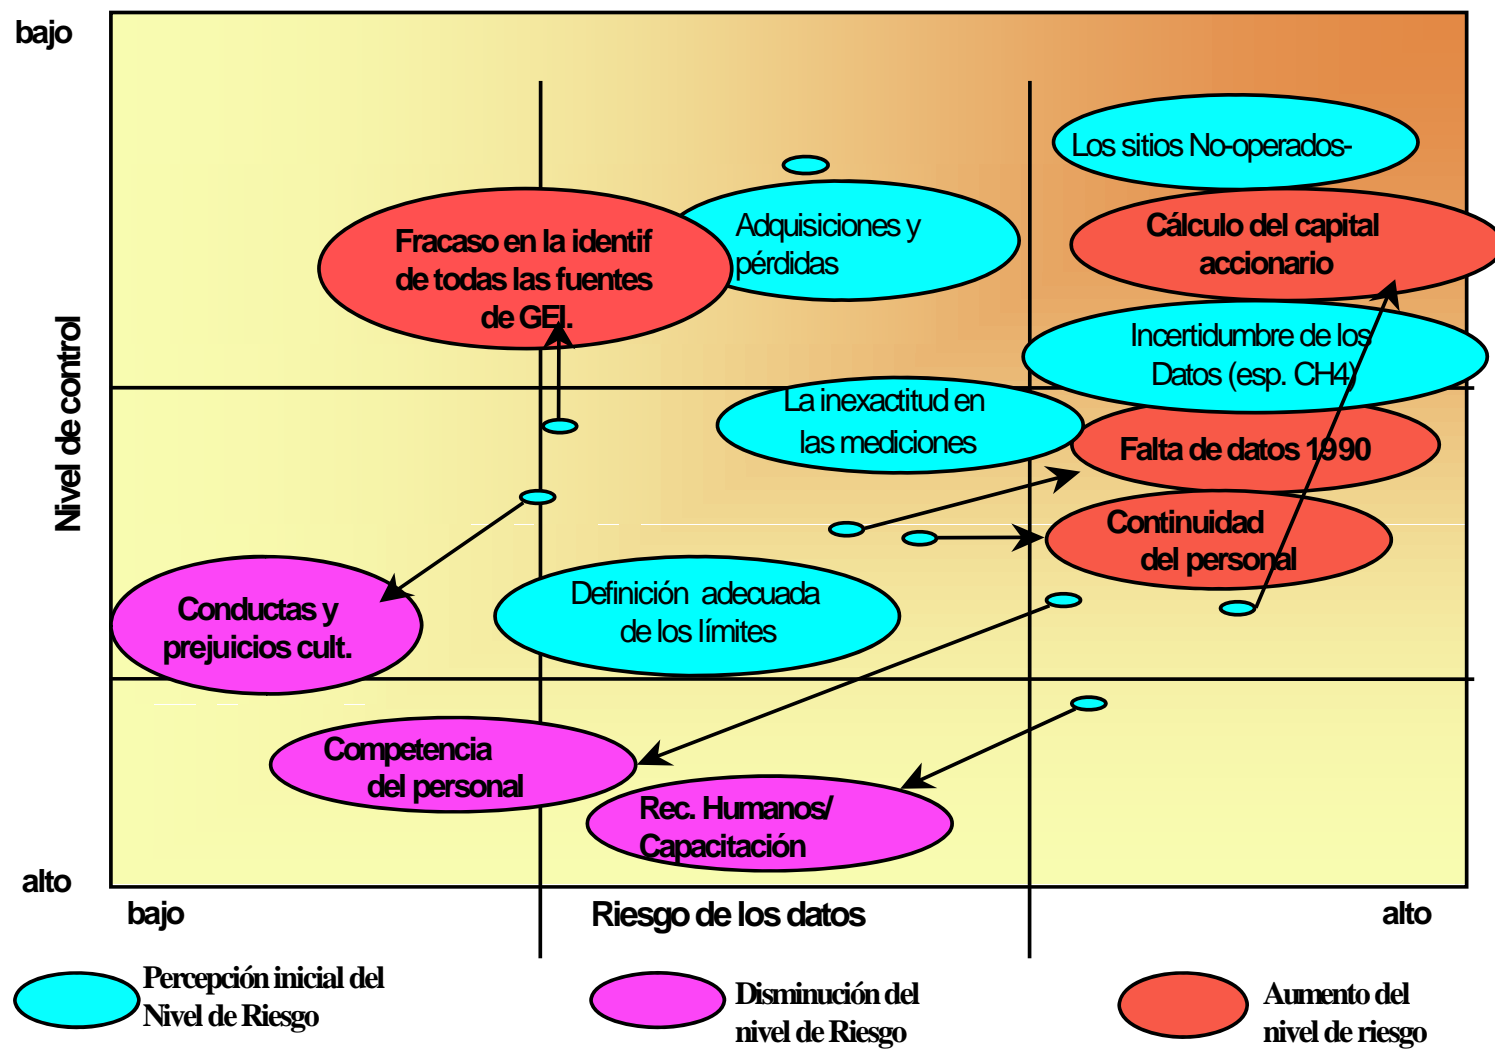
bajo

Nivel de control

alto

Los sitios No-operados-

Adquisiciones y pérdidas

Fracaso en la identif de todas las fuentes de GEI.

Cálculo del capital accionario

Incertidumbre de los Datos (esp. CH4)

La inexactitud en las mediciones

Falta de datos 1990

Continuidad del personal

Conductas y prejuicios cult.

Definición adecuada de los límites

Competencia del personal

Rec. Humanos/ Capacitación

bajo

Riesgo de los datos

alto

Percepción inicial del Nivel de Riesgo

Disminución del nivel de Riesgo

Aumento del nivel de riesgo